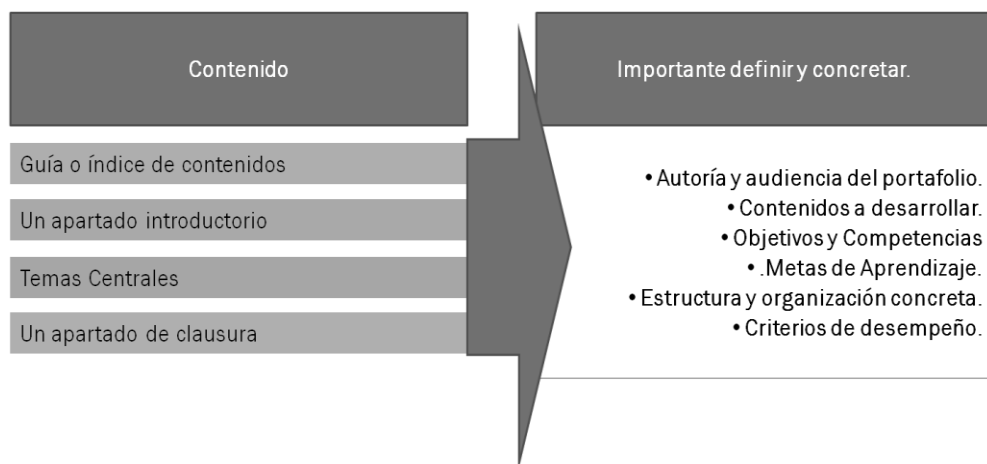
Contenido

Guía o índice de contenidos

Un apartado introductorio

Temas Centrales

Un apartado de clausura

Importante definir y concretar.

• Autoría y audiencia del portafolio.
• Contenidos a desarrollar.
• Objetivos y Competencias
• .Metas de Aprendizaje.
• Estructura y organización concreta.
• Criterios de desempeño.